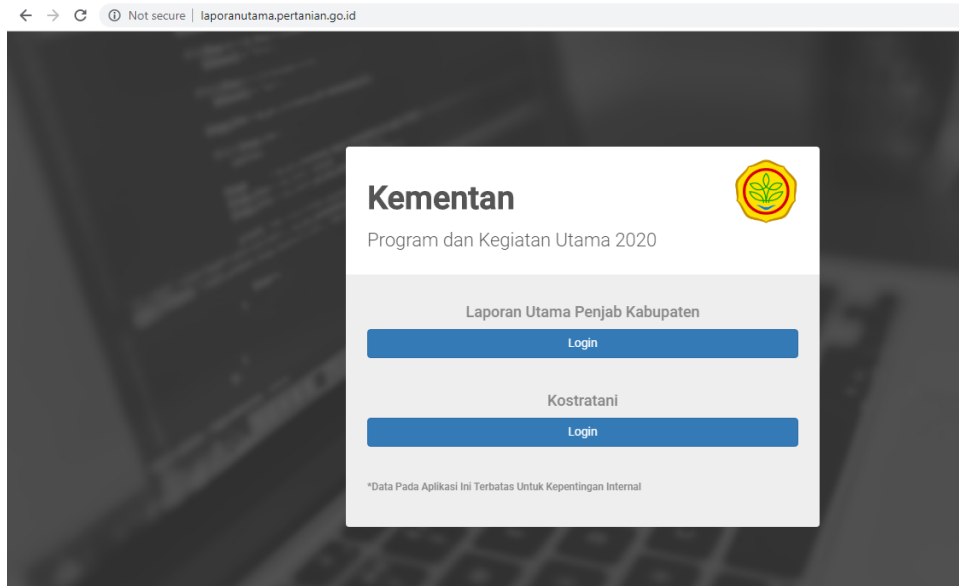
Not secure | laporanutama.pertanian.go.id

Kementan

Program dan Kegiatan Utama 2020

Laporan Utama Penjab Kabupaten

Login

Kostratani

Login

*Data Pada Aplikasi Ini Terbatas Untuk Kepentingan Internal